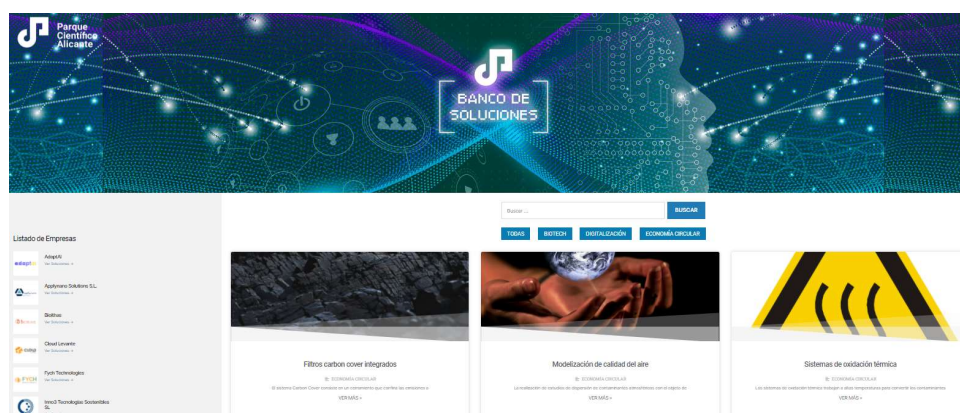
Parque Científico Alicante

BANCO DE SOLUCIONES

Buscar ...

BUSCAR

TODAS BIOTECH DIGITALIZACIÓN ECONOMÍA CIRCULAR

Listado de Empresas

AdaptAI
Ver Soluciones »

Applynano Solutions S.L.
Ver Soluciones »

Biothao
Ver Soluciones »

Cloud Levante
Ver Soluciones »

Fych Technologies
Ver Soluciones »

Inno3 Tecnologías Sostenibles SL

Filtros carbon cover integrados
ECONOMÍA CIRCULAR
El sistema Carbon Cover consiste en un cerramiento que confina las emisiones d...
VER MÁS »

Modelización de calidad del aire
ECONOMÍA CIRCULAR
La realización de estudios de dispersión de contaminantes atmosféricos con el objeto de...
VER MÁS »

Sistemas de oxidación térmica
ECONOMÍA CIRCULAR
Los sistemas de oxidación térmica trabajan a altas temperaturas para convertir los contaminantes
VER MÁS »